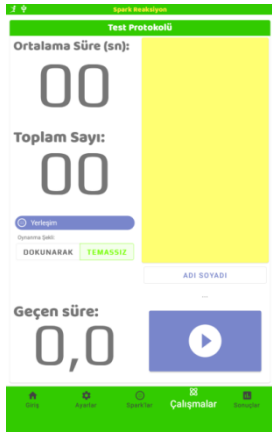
Spark Reaksiyon

Test Protokolü

Ortalama Süre (sn):

00

Toplam Sayı:

00

Yerleşim

Oynanma Şekli

DOKUNARAK

TEMASSIZ

ADI SOYADI

...

Geçen süre:

0,0

Giriş

Ayarlar

Sparklar

Çalışmalar

Sonuçlar